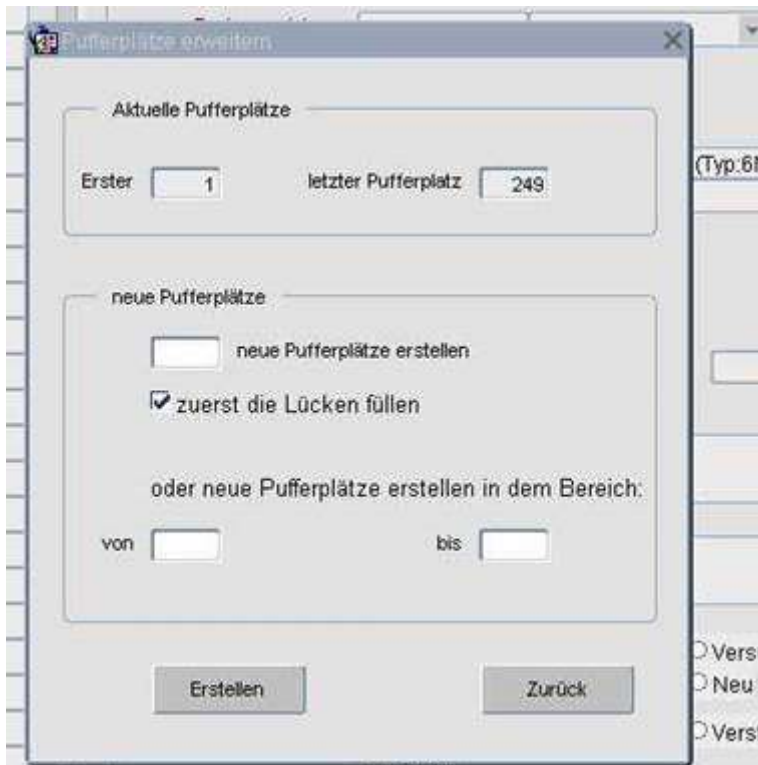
Pufferplätze erweitern

Aktuelle Pufferplätze

Erster 1 letzter Pufferplatz 249

(Typ:6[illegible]

neue Pufferplätze

neue Pufferplätze erstellen

zuerst die Lücken füllen

oder neue Pufferplätze erstellen in dem Bereich:

von bis

Erstellen Zurück

Vers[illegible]
Neu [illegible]
Vers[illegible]